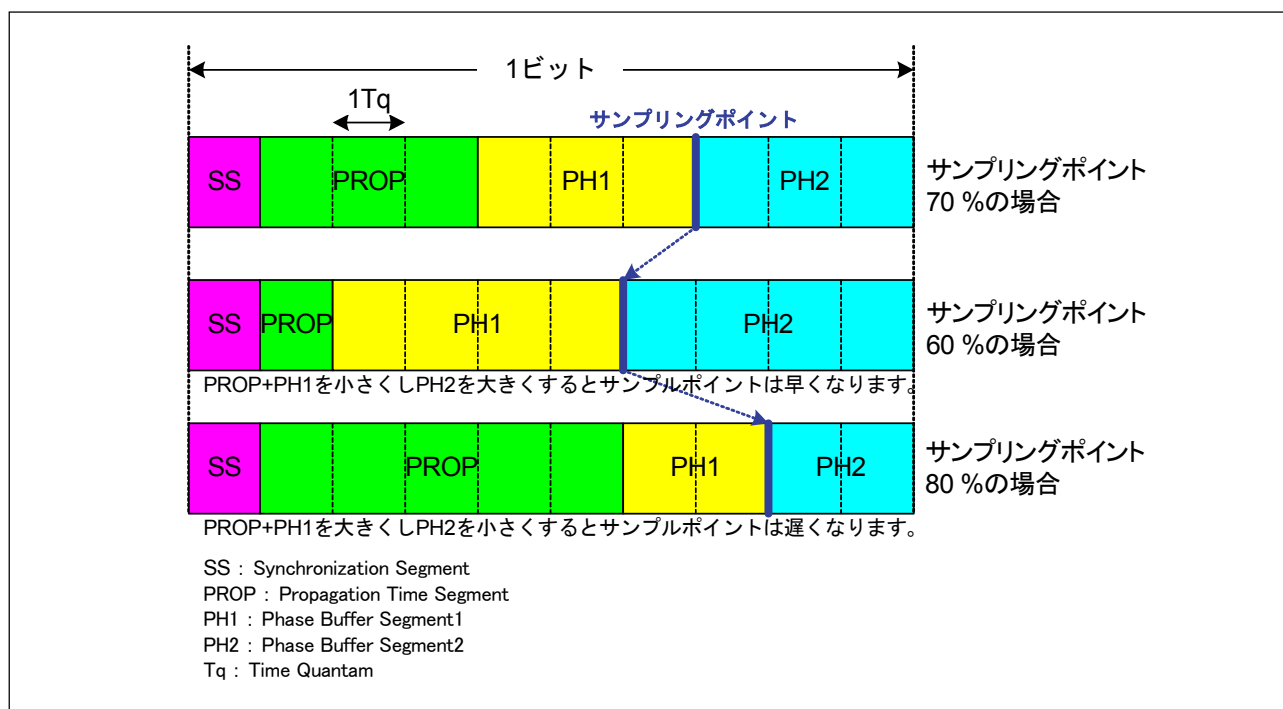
1ビット

1Tq

サンプリングポイント

SS PROP PH1 PH2

サンプリングポイント 70 %の場合

SS PROP PH1 PH2

サンプリングポイント 60 %の場合

PROP+PH1を小さくしPH2を大きくするとサンプルポイントは早くなります。

SS PROP PH1 PH2

サンプリングポイント 80 %の場合

PROP+PH1を大きくしPH2を小さくするとサンプルポイントは遅くなります。

SS : Synchronization Segment
PROP : Propagation Time Segment
PH1 : Phase Buffer Segment1
PH2 : Phase Buffer Segment2
Tq : Time Quantam